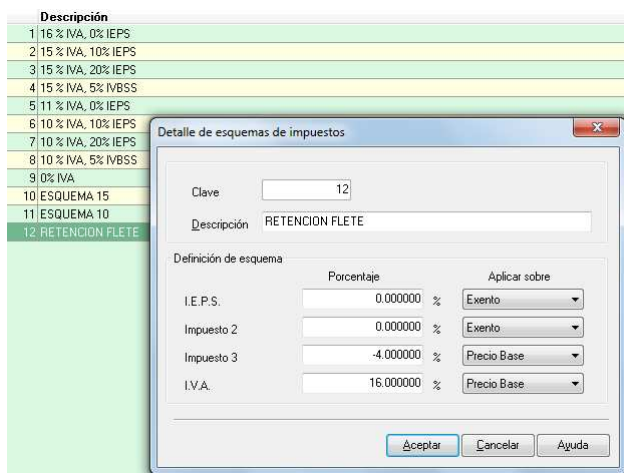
| | Descripción |
|---|---|
| 1 | 16 % IVA, 0% IEPS |
| 2 | 15 % IVA, 10% IEPS |
| 3 | 15 % IVA, 20% IEPS |
| 4 | 15 % IVA, 5% IVBSS |
| 5 | 11 % IVA, 0% IEPS |
| 6 | 10 % IVA, 10% IEPS |
| 7 | 10 % IVA, 20% IEPS |
| 8 | 10 % IVA, 5% IVBSS |
| 9 | 0% IVA |
| 10 | ESQUEMA 15 |
| 11 | ESQUEMA 10 |
| 12 | RETENCION FLETE |

Detalle de esquemas de impuestos

Clave 12

Descripción RETENCION FLETE

Definición de esquema

| | Porcentaje | | Aplicar sobre |
|---|---|---|---|
| I.E.P.S. | 0.000000 | % | Exento |
| Impuesto 2 | 0.000000 | % | Exento |
| Impuesto 3 | -4.000000 | % | Precio Base |
| I.V.A. | 16.000000 | % | Precio Base |

Aceptar Cancelar Ayuda